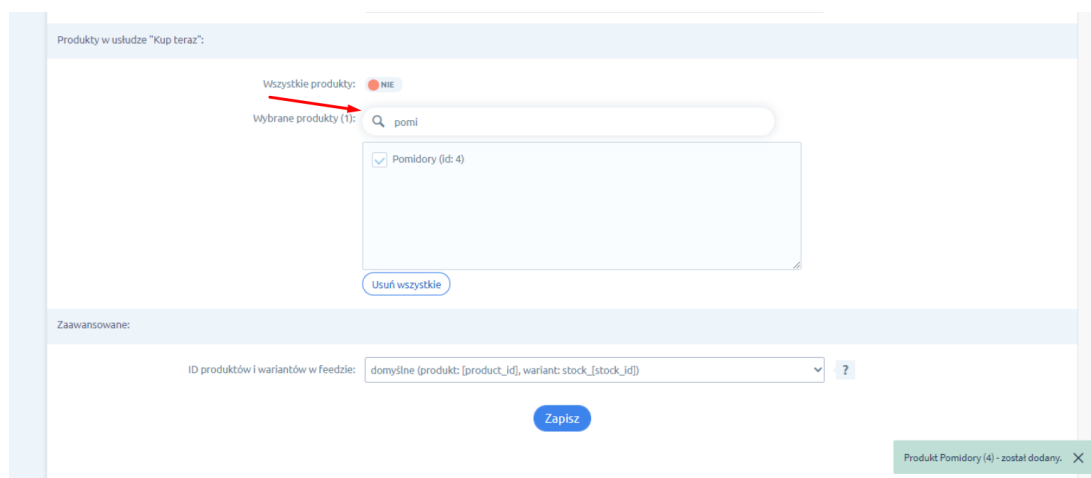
Produkty w usłudze "Kup teraz":

Wszystkie produkty: NIE

Wybrane produkty (1): pomi

Pomidory (id: 4)

Usuń wszystkie

Zaawansowane:

ID produktów i wariantów w feedzie: domyślne (produkt: [product_id], wariant: stock_[stock_id]) ?

Zapisz

Produkt Pomidory (4) - został dodany.